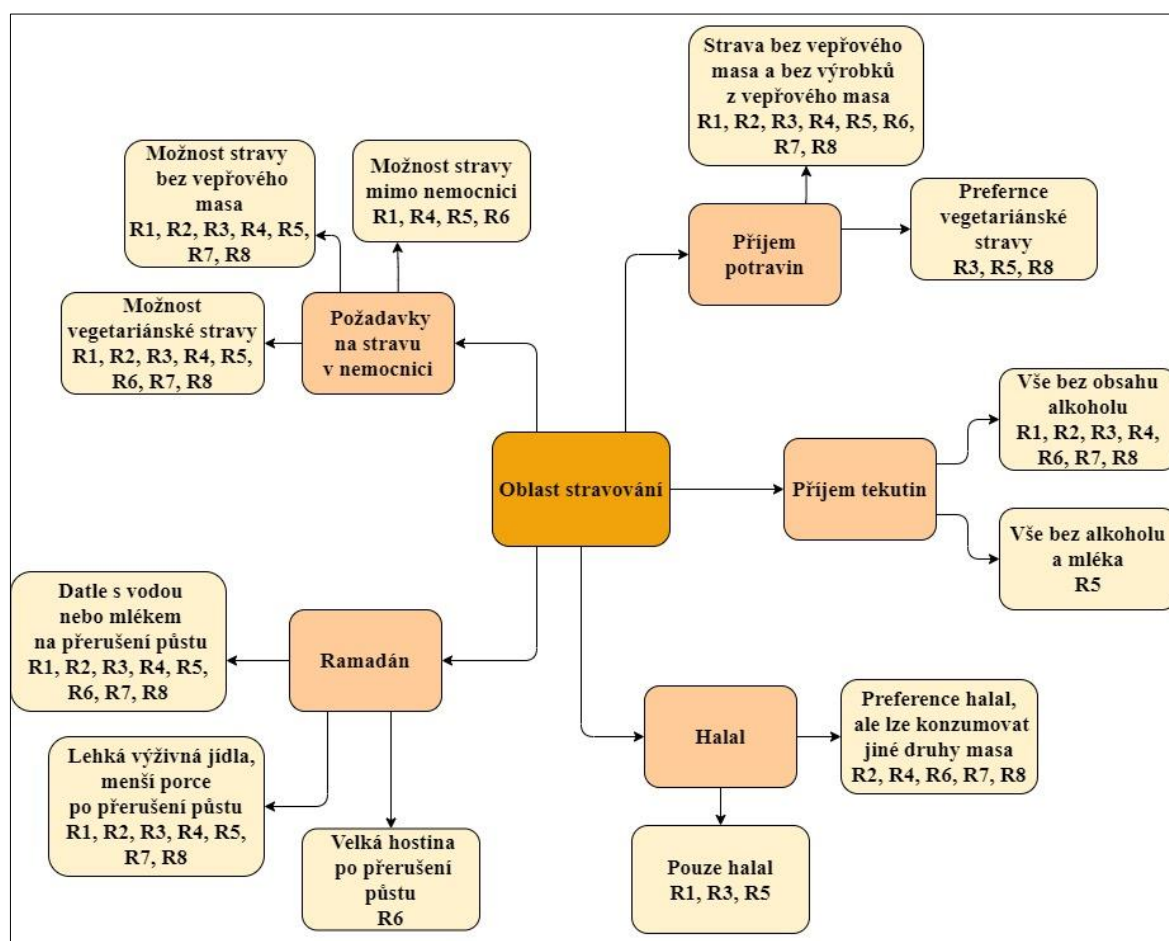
Oblast stravování

Požadavky na stravu v nemocnici

Možnost stravy bez vepřového masa R1, R2, R3, R4, R5, R7, R8

Možnost stravy mimo nemocnici R1, R4, R5, R6

Možnost vegetariánské stravy R1, R2, R3, R4, R5, R6, R7, R8

Příjem potravin

Strava bez vepřového masa a bez výrobků z vepřového masa R1, R2, R3, R4, R5, R6, R7, R8

Preference vegetariánské stravy R3, R5, R8

Příjem tekutin

Vše bez obsahu alkoholu R1, R2, R3, R4, R6, R7, R8

Vše bez alkoholu a mléka R5

Ramadán

Datle s vodou nebo mlékem na přerušení půstu R1, R2, R3, R4, R5, R6, R7, R8

Lehká výživná jídla, menší porce po přerušení půstu R1, R2, R3, R4, R5, R7, R8

Velká hostina po přerušení půstu R6

Halal

Preference halal, ale lze konzumovat jiné druhy masa R2, R4, R6, R7, R8

Pouze halal R1, R3, R5